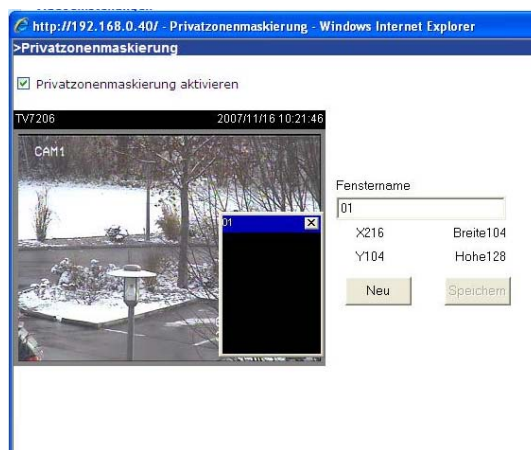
http://192.168.0.40/ - Privatzonenmaskierung - Windows Internet Explorer

>Privatzonenmaskierung

☑ Privatzonenmaskierung aktivieren

TV7206 2007/11/16 10:21:46

CAM1

01

Fenstername

01

X216 Breite104

Y104 Hohe128

Neu

Speichern